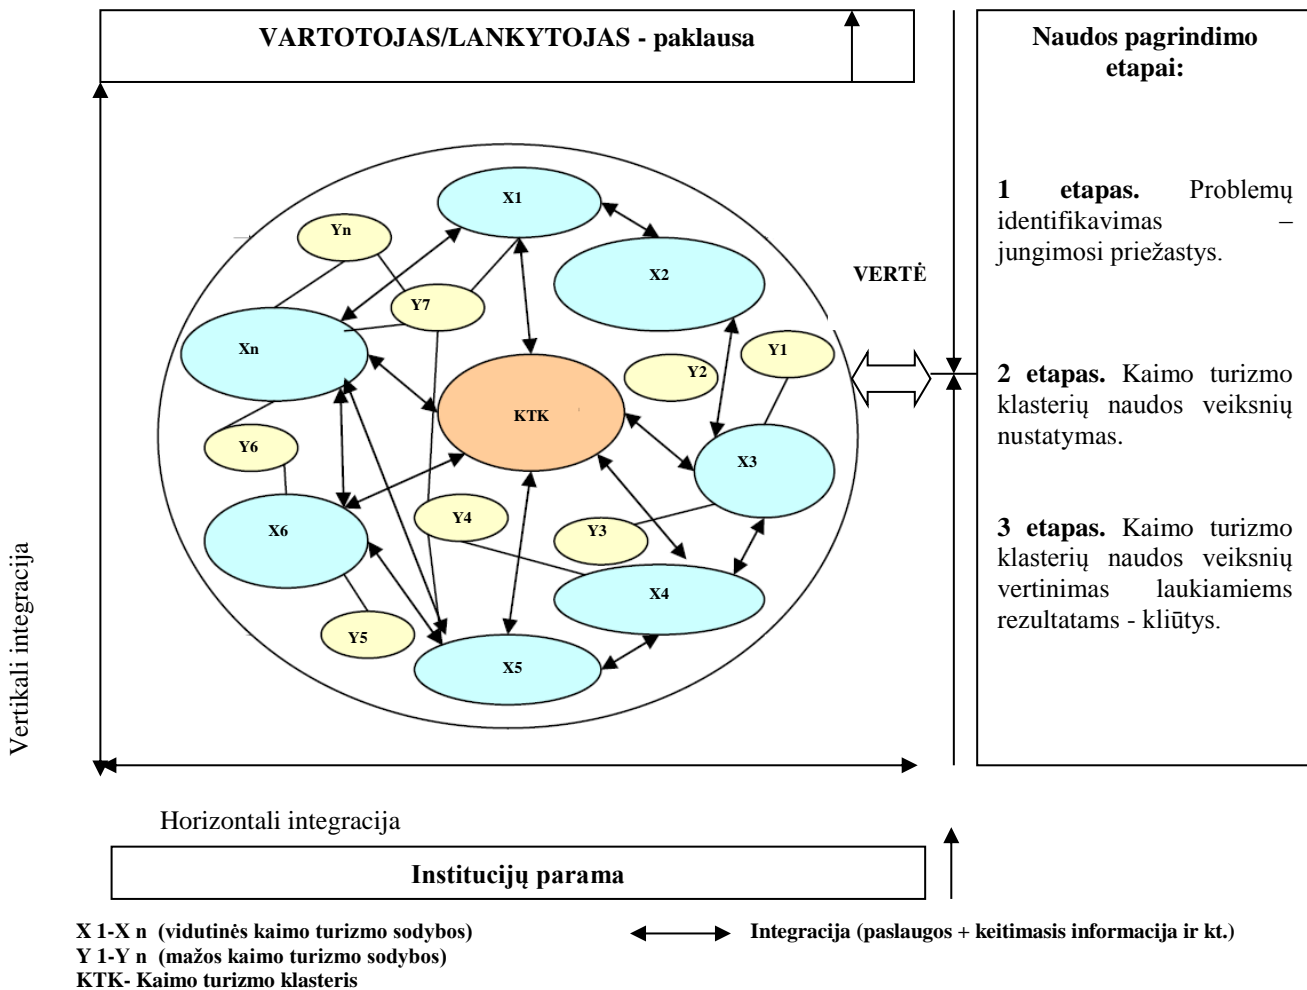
VARTOTOJAS/LANKYTOJAS - paklausa

Naudos pagrindimo etapai:

1 etapas. Problemų identifikavimas – jungimosi priežastys.

2 etapas. Kaimo turizmo klasterių naudos veiksnių nustatymas.

3 etapas. Kaimo turizmo klasterių naudos veiksnių vertinimas laukiamiems rezultatams - kliūtys.

VERTĖ

X1

Yn

X2

Y7

Xn

Y1

Y2

KTK

Y6

X3

X6

Y4

Y3

X4

Y5

X5

Vertikali integracija

Horizontali integracija

Institucijų parama

X 1-X n (vidutinės kaimo turizmo sodybos)
Y 1-Y n (mažos kaimo turizmo sodybos)
KTK- Kaimo turizmo klasteris

Integracija (paslaugos + keitimasis informacija ir kt.)